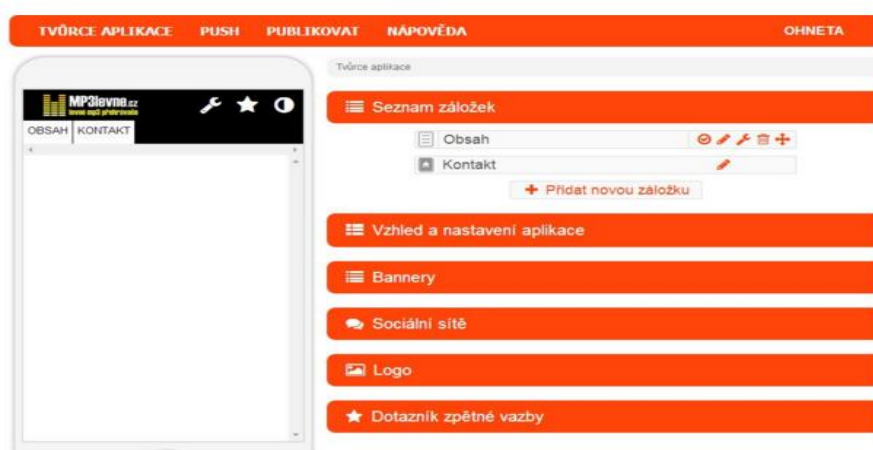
TVŮRCE APLIKACE PUSH PUBLIKOVAT NÁPOVĚDA OHNETA

MP3levne.cz
levné mp3 přehrávače

OBSAH KONTAKT

Tvůrce aplikace

Seznam záložek

Obsah

Kontakt

+ Přidat novou záložku

Vzhled a nastavení aplikace

Bannery

Sociální sítě

Logo

Dotazník zpětné vazby